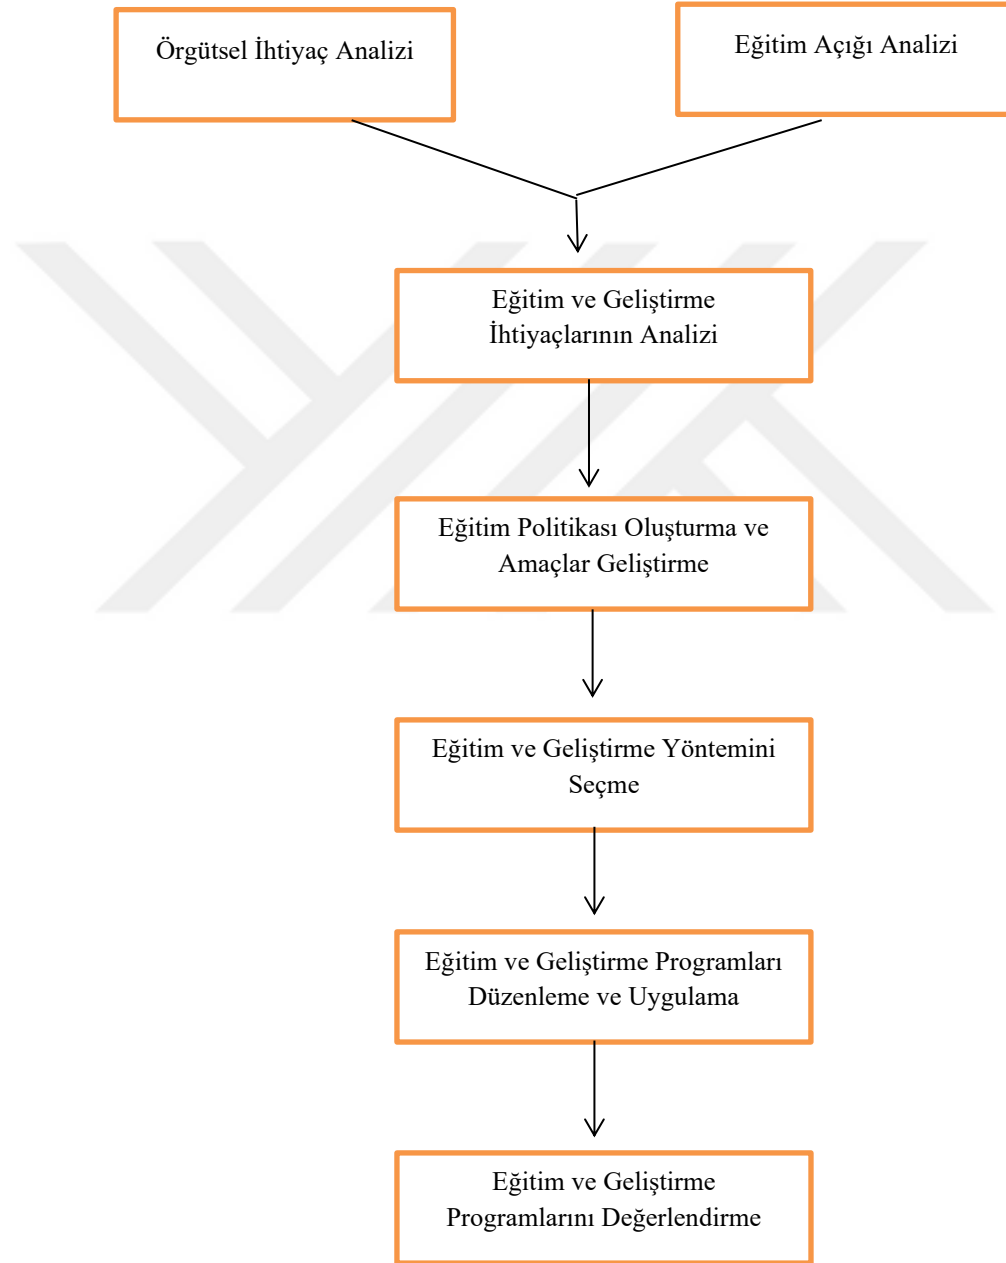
Örgütsel İhtiyaç Analizi

Eğitim Açığı Analizi

Eğitim ve Geliştirme İhtiyaçlarının Analizi

Eğitim Politikası Oluşturma ve Amaçlar Geliştirme

Eğitim ve Geliştirme Yöntemini Seçme

Eğitim ve Geliştirme Programları Düzenleme ve Uygulama

Eğitim ve Geliştirme Programlarını Değerlendirme